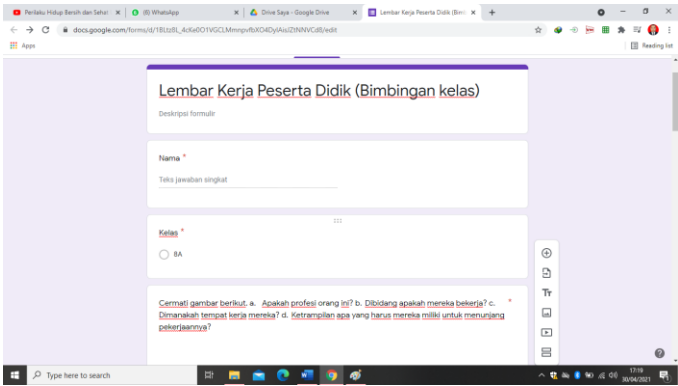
Perilaku Hidup Bersih dan Sehat | (8) WhatsApp | Drive Saya - Google Drive | Lembar Kerja Peserta Didik (Bimb

docs.google.com/forms/d/1BUz8L_4cKe0O1VGCLMmnpvfbXO4DylAsiZtNNVCd8/edit

Apps

Reading list

Lembar Kerja Peserta Didik (Bimbingan kelas)

Deskripsi formulir

Nama *

Teks jawaban singkat

Kelas *

8A

Cermati gambar berikut. a. Apakah profesi orang ini? b. Dibidang apakah mereka bekerja? c. Dimanakah tempat kerja mereka? d. Ketrampilan apa yang harus mereka miliki untuk menunjang pekerjaannya? *

Tт

Type here to search

17:19
30/04/2021